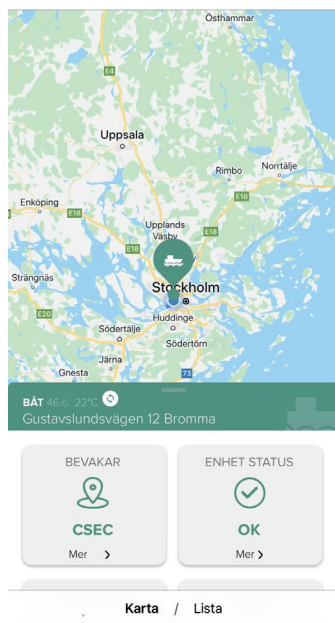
Östhammar

E4

Uppsala

Rimbo

Norrtälje

Enköping

E18

E18

Upplands Väsby

E18

E18

Strängnäs

Stockholm

E20

Huddinge

Södertälje

Södertörn

Järna

Gnesta

BÅT 46% 22°C

Gustavslundsvägen 12 Bromma

BEVAKAR

CSEC

Mer ›

ENHET STATUS

OK

Mer ›

Karta / Lista